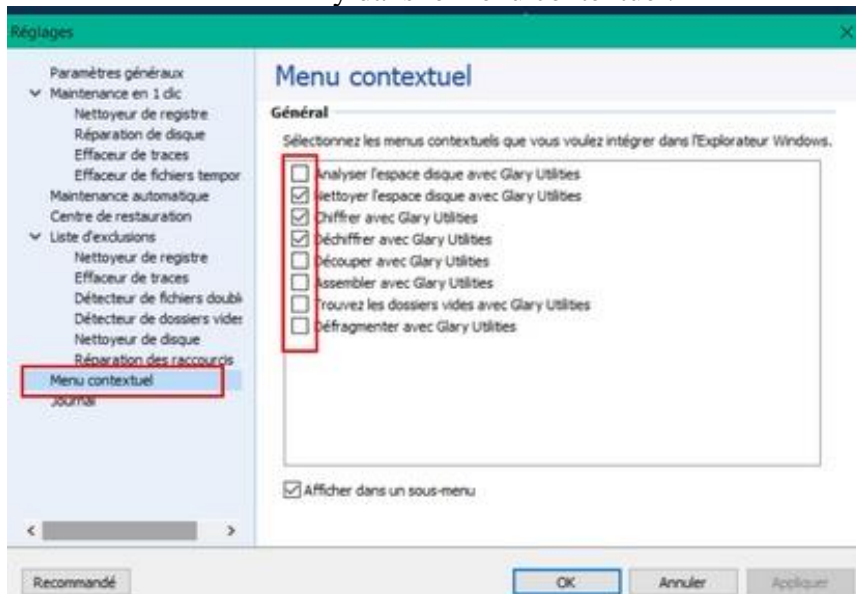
Réglages

Paramètres généraux
Maintenance en 1 clic
Nettoyeur de registre
Réparation de disque
Effaceur de traces
Effaceur de fichiers tempor
Maintenance automatique
Centre de restauration
Liste d'exclusions
Nettoyeur de registre
Effaceur de traces
Détecteur de fichiers doubl
Détecteur de dossiers vide
Nettoyeur de disque
Réparation des raccourcis
Menu contextuel
Journal

Menu contextuel

Général

Sélectionnez les menus contextuels que vous voulez intégrer dans l'Explorateur Windows.

Analyser l'espace disque avec Glary Utilities
Nettoyer l'espace disque avec Glary Utilities
Chiffrer avec Glary Utilities
Déchiffrer avec Glary Utilities
Découper avec Glary Utilities
Assembler avec Glary Utilities
Trouvez les dossiers vides avec Glary Utilities
Défragmenter avec Glary Utilities

Afficher dans un sous-menu

Recommandé

OK

Annuler

Appliquer